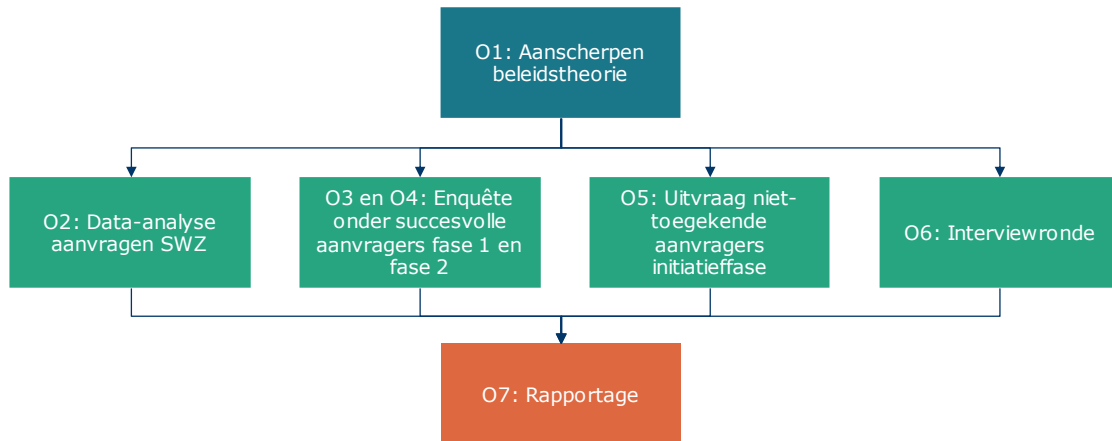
O1: Aanscherpen beleidstheorie

O2: Data-analyse aanvragen SWZ

O3 en O4: Enquête onder succesvolle aanvragers fase 1 en fase 2

O5: Uitvraag niet-toegekende aanvragers initiatieffase

O6: Interviewronde

O7: Rapportage